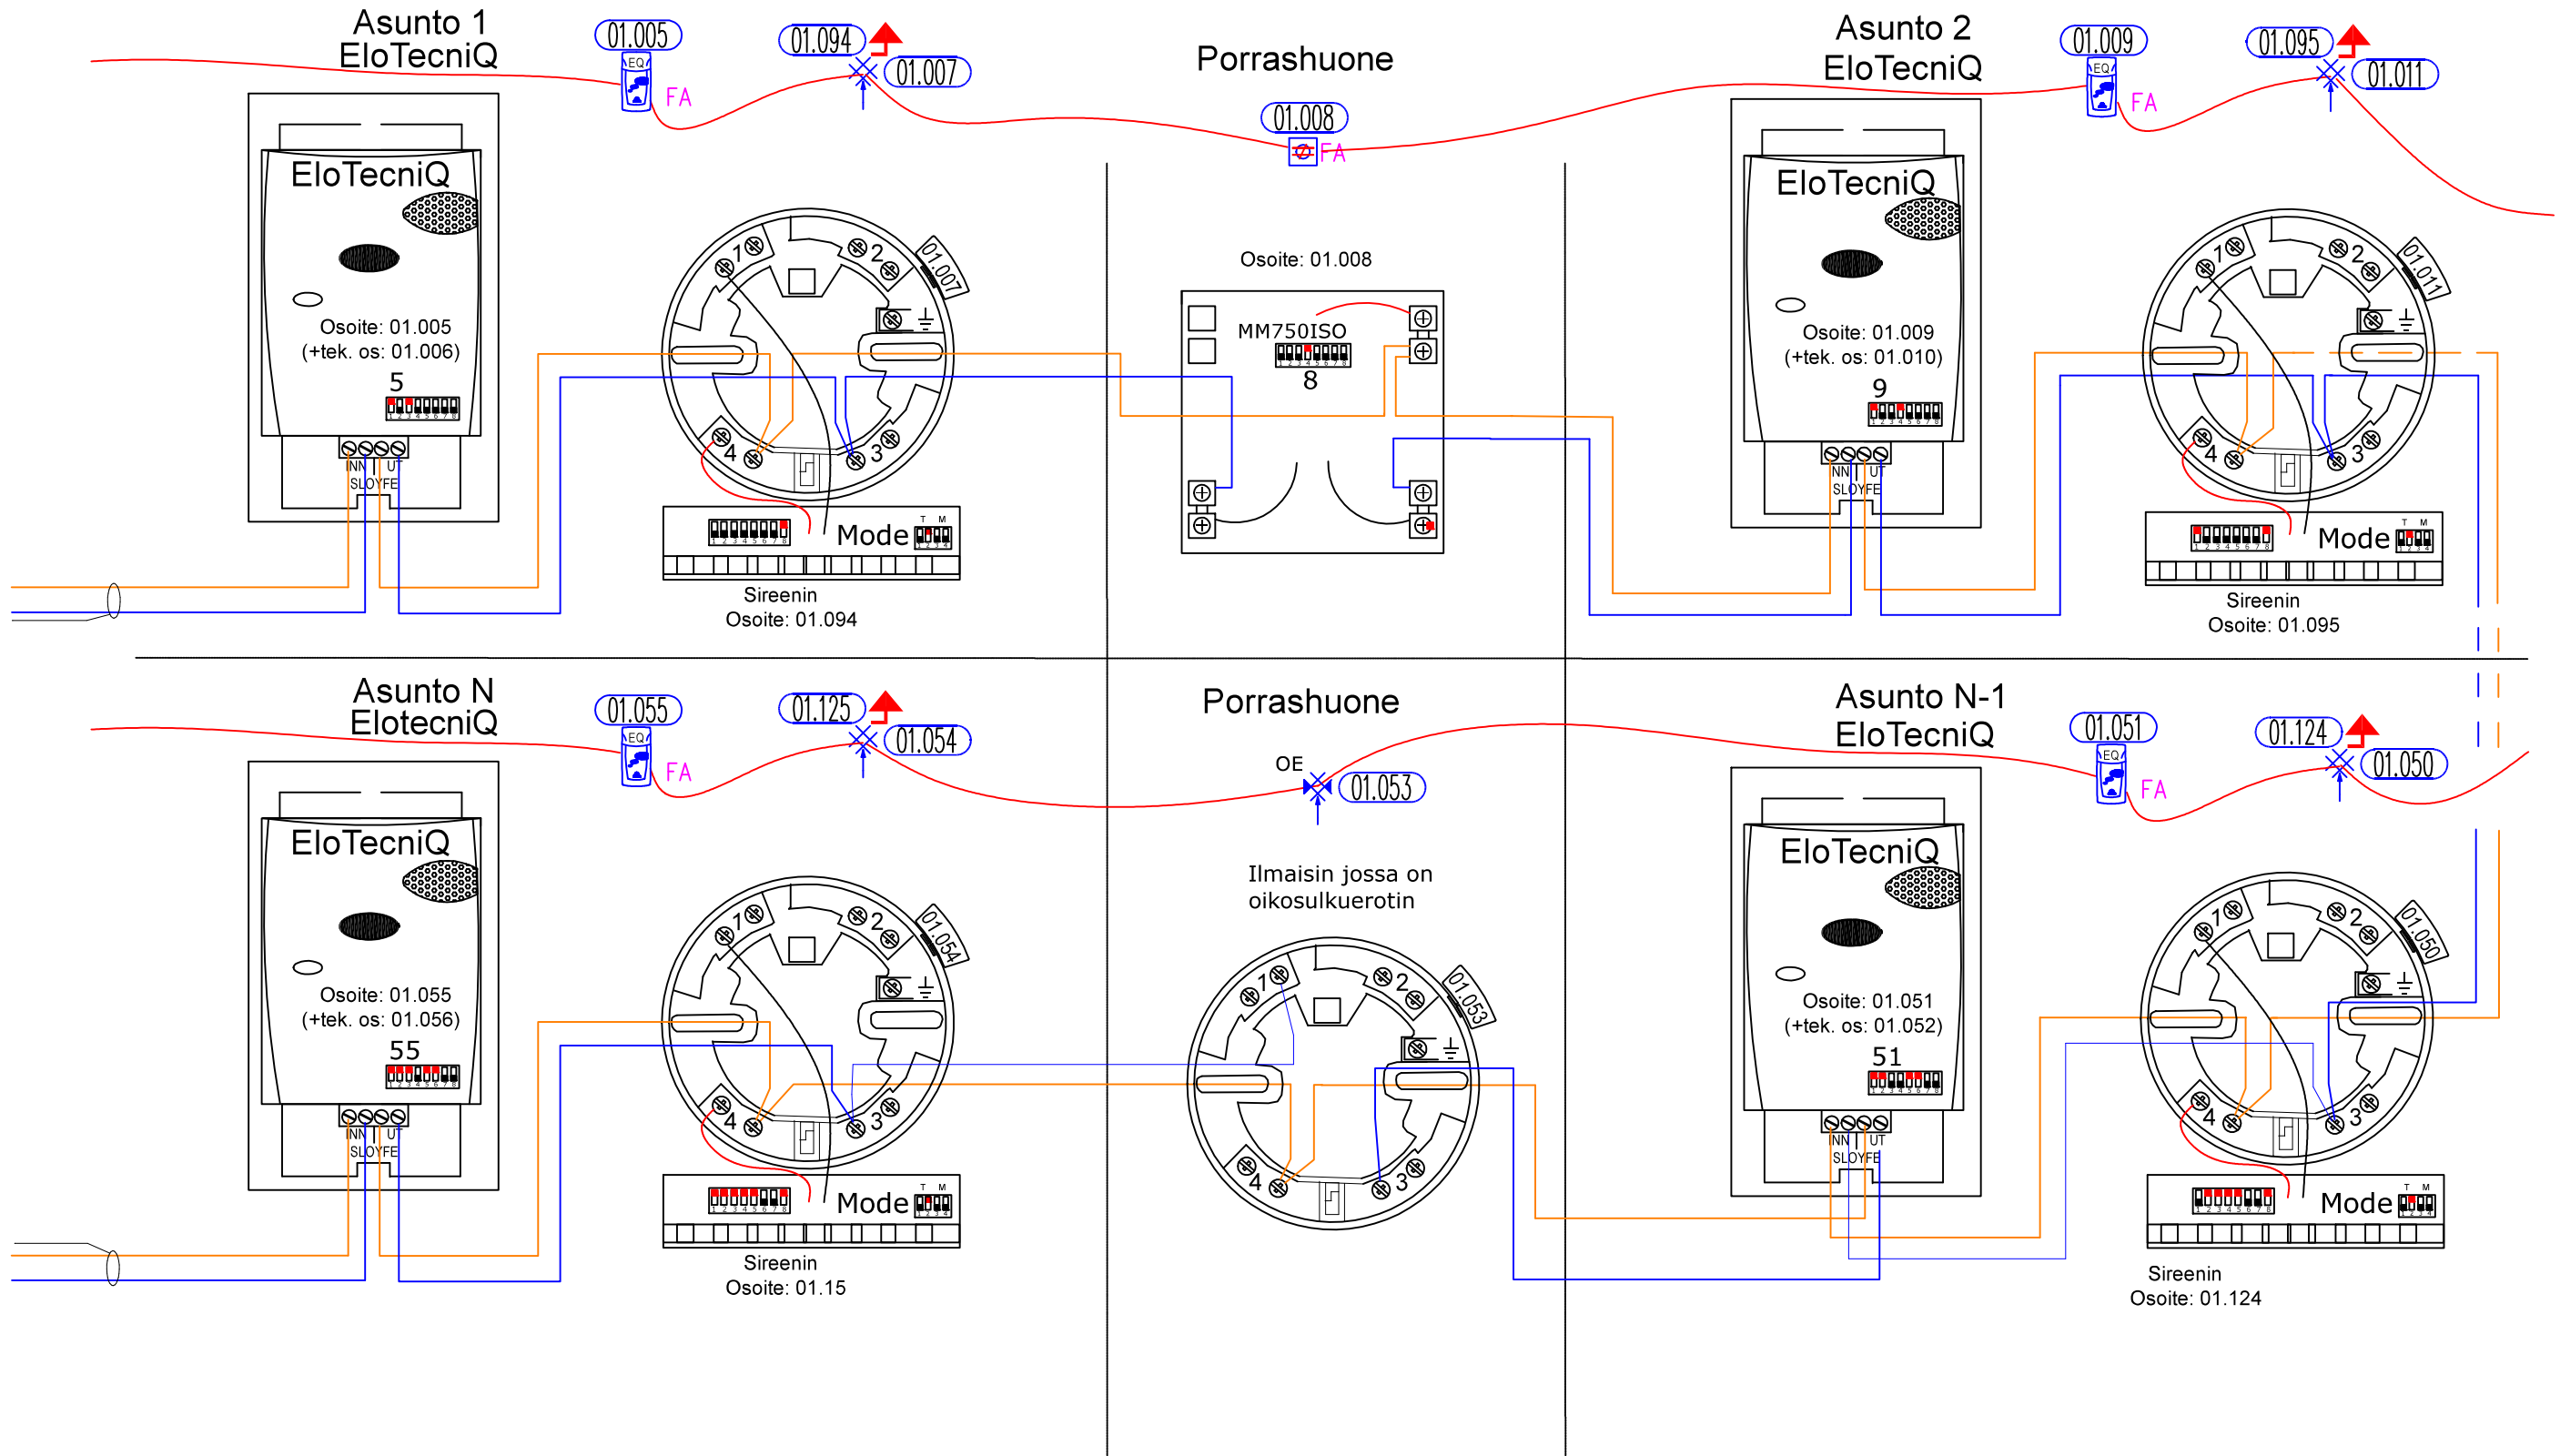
Asunto 1
EloTecniQ

01.005

EQ

FA

01.094

01.007

EloTecniQ

Osoite: 01.005
(+tek. os: 01.006)
5

INN UT
SLOYFE

1 2 3 4

01.007

Mode

Sireenin
Osoite: 01.094

Porrashuone

01.008

FA

Osoite: 01.008

MM750ISO
8

Asunto 2
EloTecniQ

01.009

EQ

FA

01.095

01.011

EloTecniQ

Osoite: 01.009
(+tek. os: 01.010)
9

INN UT
SLOYFE

1 2 3 4

01.011

Mode

Sireenin
Osoite: 01.095

Asunto N
ElotecniQ

01.055

EQ

FA

01.125

01.054

EloTecniQ

Osoite: 01.055
(+tek. os: 01.056)
55

INN UT
SLOYFE

1 2 3 4

01.054

Mode

Sireenin
Osoite: 01.15

Porrashuone

OE

01.053

Ilmaisin jossa on
oikosulkuerotin

1 2 3 4

01.053

Asunto N-1
EloTecniQ

01.051

EQ

FA

01.124

01.050

EloTecniQ

Osoite: 01.051
(+tek. os: 01.052)
51

INN UT
SLOYFE

1 2 3 4

01.050

Mode

Sireenin
Osoite: 01.124